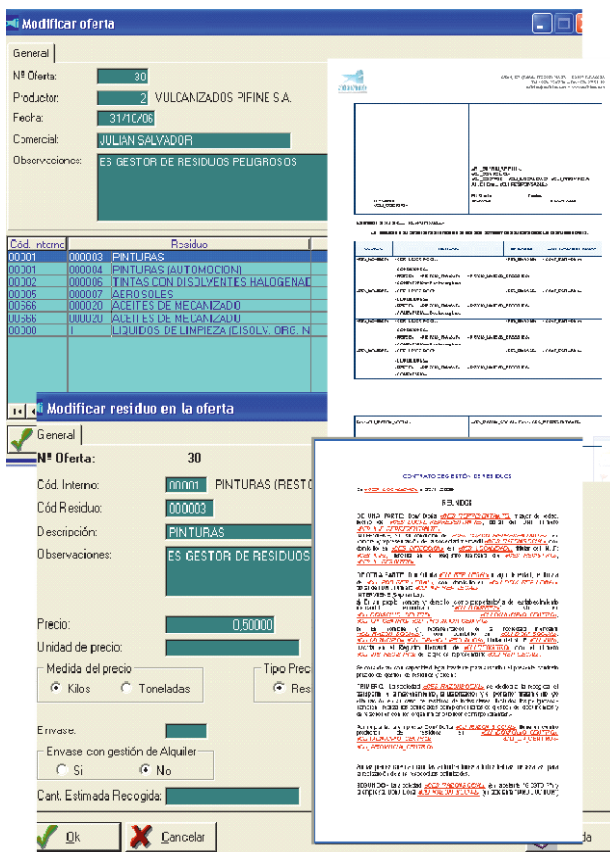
Modificar oferta

General

Nº Oferta: 30

Productor: 2 VULCANZADOS PIFINE S.A.

Fecha: 31/10/06

Comercial: JULIAN SALVADOR

Observaciones: ES GESTOR DE RESIDUOS PELIGROSOS

| Cód. interno | | Residuo |
|---|---|---|
| 00001 | 000003 | PINTURAS |
| 00001 | 000004 | PINTURAS (AUTOMOCION) |
| 00002 | 000006 | TINTAS CON DISOLVENTES HALOGENAD |
| 00005 | 000007 | AEROSOLES |
| 00566 | 000020 | ACEITES DE MECANIZADO |
| 00566 | 000020 | ACEITES DE MECANIZADO |
| 00000 | 1 | LIQUIDOS DE LIMPIEZA (DISOLV. ORG. N |

Modificar residuo en la oferta

General

Nº Oferta: 30

Cód. Interno: 00001 PINTURAS (REST

Cód Residuo: 000003

Descripción: PINTURAS

Observaciones: ES GESTOR DE RESIDUOS

Precio: 0,50000

Unidad de precio:

Medida del precio
Kilos Toneladas

Tipo Prec
Res

Envase:

Envase con gestión de Alquiler
Si No

Cant. Estimada Recogida:

Ok Cancelar

CONTRATO DE GESTIÓN DE RESIDUOS

REUNIDOS

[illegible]